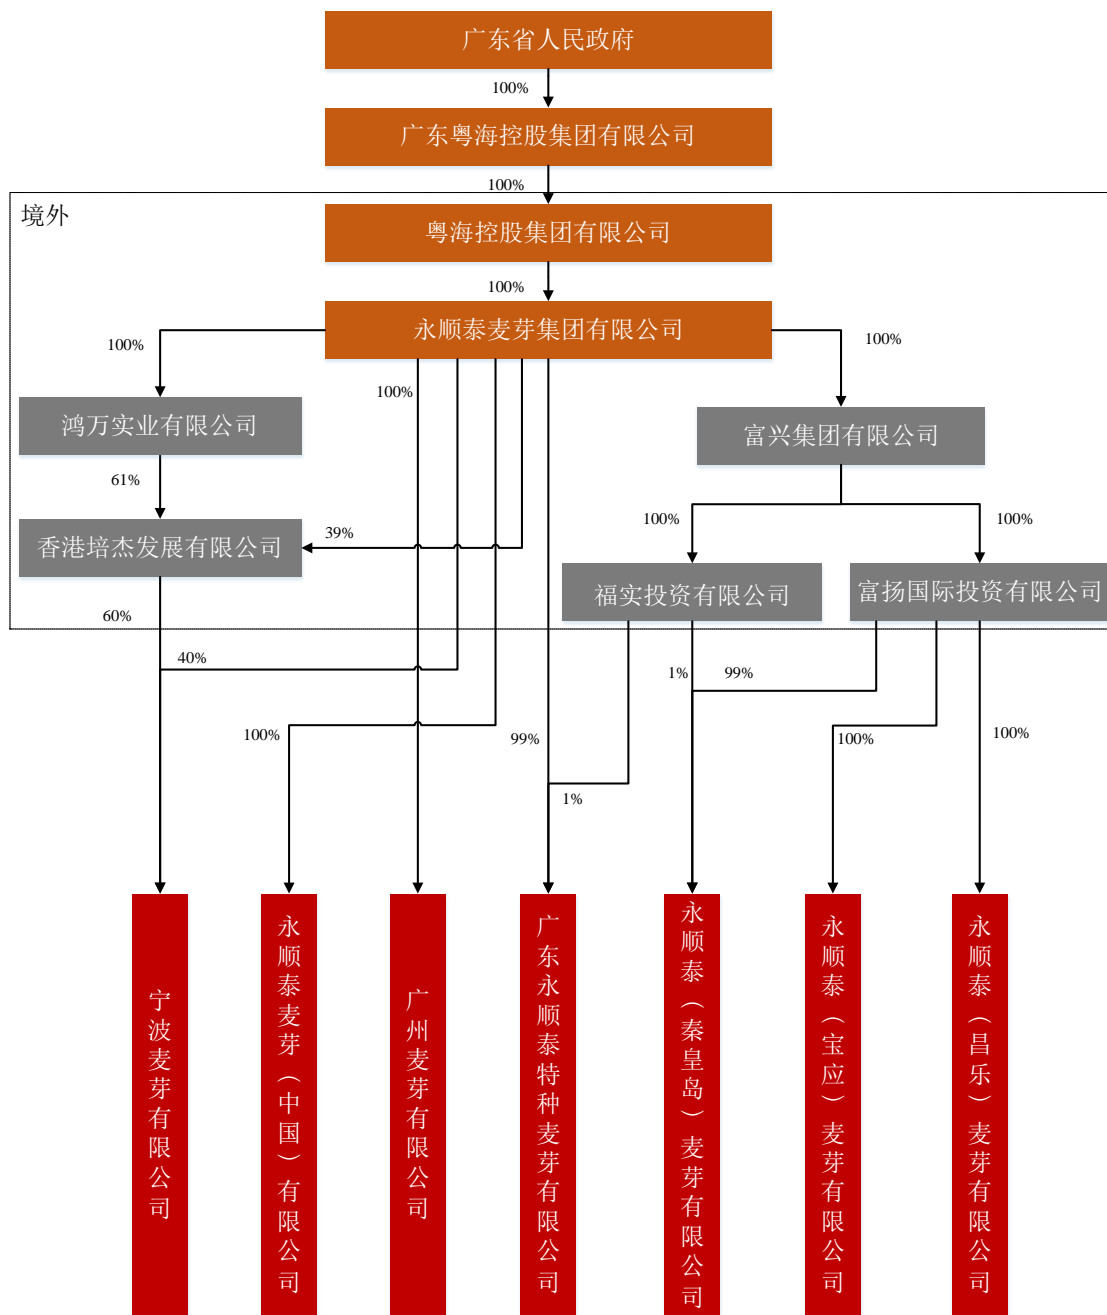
广东省人民政府

100%

广东粤海控股集团有限公司

100%

境外

粤海控股集团有限公司

100%

永顺泰麦芽集团有限公司

100%

100%

100%

鸿万实业有限公司

富兴集团有限公司

61%

100%

100%

香港培杰发展有限公司

39%

福实投资有限公司

富扬国际投资有限公司

60%

40%

1%

99%

100%

99%

100%

100%

1%

宁波麦芽有限公司

永顺泰麦芽（中国）有限公司

广州麦芽有限公司

广东永顺泰特种麦芽有限公司

永顺泰（秦皇岛）麦芽有限公司

永顺泰（宝应）麦芽有限公司

永顺泰（昌乐）麦芽有限公司